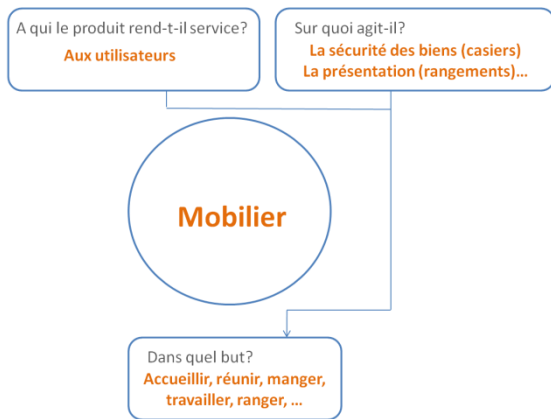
A qui le produit rend-t-il service?
Aux utilisateurs

Sur quoi agit-il?
La sécurité des biens (casiers)
La présentation (rangements)...

Mobilier

Dans quel but?
Accueillir, réunir, manger, travailler, ranger, ...